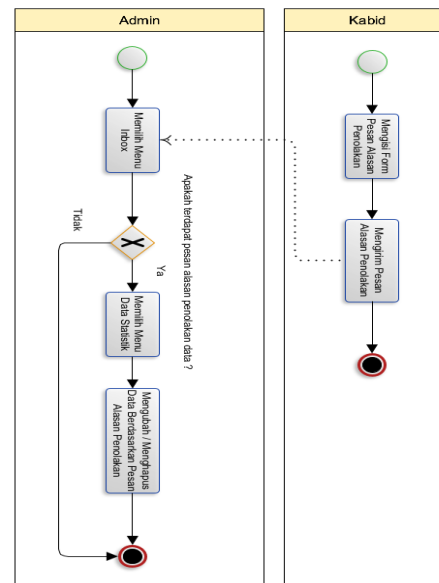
Admin

Kabid

Memilih Menu Inbox

Apakah terdapat pesan alasan penolakan data ?

Tidak

Ya

Memilih Menu Data Statistik

Mengubah / Menghapus Data Berdasarkan Pesan Alasan Penolakan

Mengisi Form Pesan Alasan Penolakan

Mengirim Pesan Alasan Penolakan